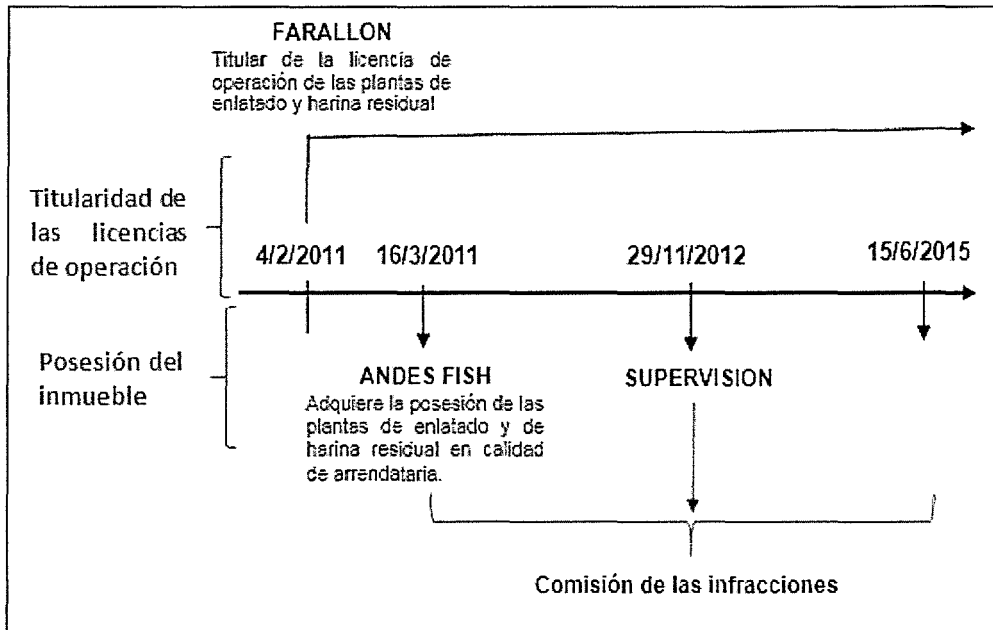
FARALLON
Titular de la licencia de operación de las plantas de enlatado y harina residual

Titularidad de las licencias de operación

4/2/2011

16/3/2011

29/11/2012

15/6/2015

Posesión del inmueble

ANDES FISH
Adquiere la posesión de las plantas de enlatado y de harina residual en calidad de arrendataria.

SUPERVISION

Comisión de las infracciones